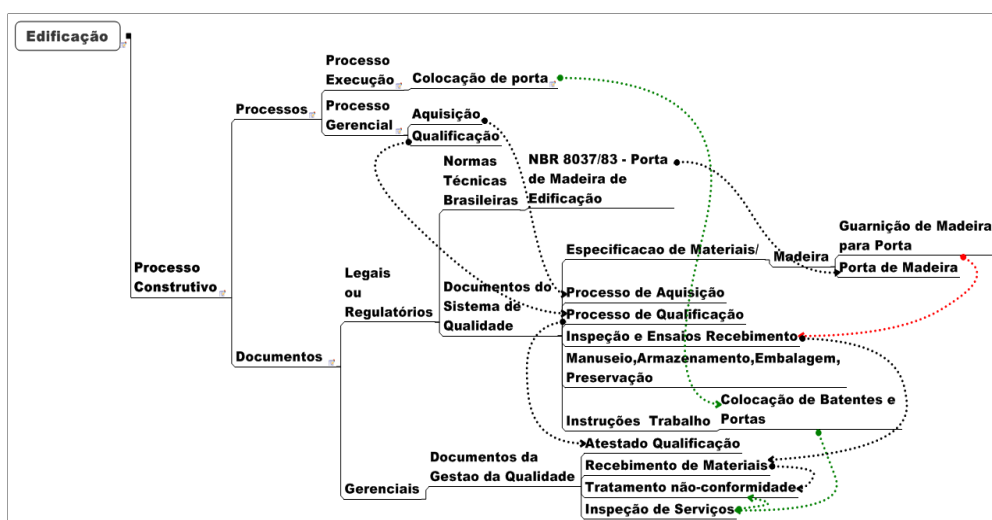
Edificação

Processo Construtivo

Processos

Processo Execução

Colocação de porta

Processo Gerencial

Aquisição

Qualificação

Documentos

Legais ou Regulatórios

Normas Técnicas Brasileiras

NBR 8037/83 - Porta de Madeira de Edificação

Documentos do Sistema de Qualidade

Especificacao de Materiais/

Madeira

Guarnição de Madeira para Porta

Porta de Madeira

Processo de Aquisição

Processo de Qualificação

Inspeção e Ensaios Recebimento

Manuseio,Armazenamento,Embalagem, Preservação

Instruções Trabalho

Colocação de Batentes e Portas

Atestado Qualificação

Gerenciais

Documentos da Gestao da Qualidade

Recebimento de Materiais

Tratamento não-conformidade

Inspeção de Serviços